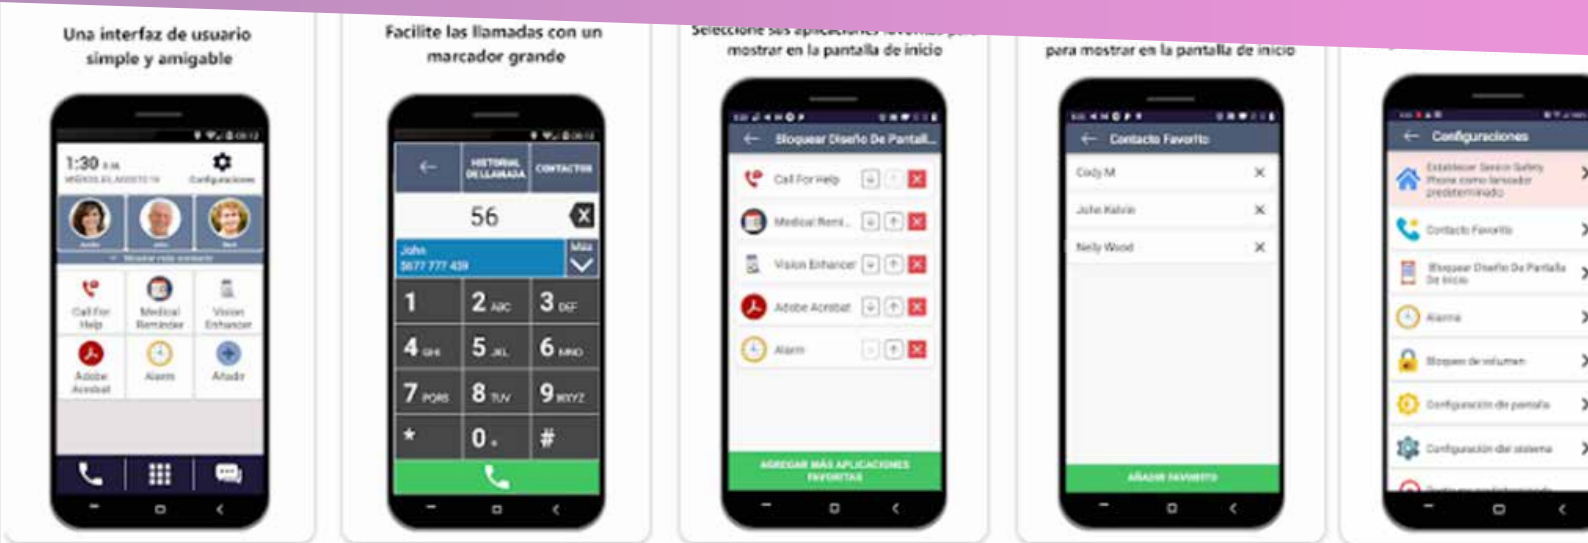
Una interfaz de usuario simple y amigable

1:30
MIÉRCOLES, AGOSTO 14
Configuraciones
Call For Help
Medical Reminder
Vision Enhancer
Adobe Acrobat
Alarm
Añadir

Facilite las llamadas con un marcador grande

HISTORIAL DE LLAMADA
CONTACTOS
56
John
5677 777 439
Más
1
2 ABC
3 DEF
4 GHI
5 JKL
6 MNO
7 PQRS
8 TUV
9 WXYZ
*
0 +
#

Seleccione sus aplicaciones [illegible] mostrar en la pantalla de inicio

Bloquear Diseño De Pantall...
Call For Help
Medical Remi...
Vision Enhancer
Adobe Acrobat
Alarm
AGREGAR MÁS APLICACIONES FAVORITAS

para mostrar en la pantalla de inicio

Contacto Favorito
Cody M
John Kelvin
Nelly Wood
AÑADIR FAVORITO

Configuraciones
Establecer Senior Safety Phone como lanzador predeterminado
Contacto Favorito
Bloquear Diseño De Pantalla De Inicio
Alarma
Bloqueo de volumen
Configuración de pantalla
Configuración del sistema
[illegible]